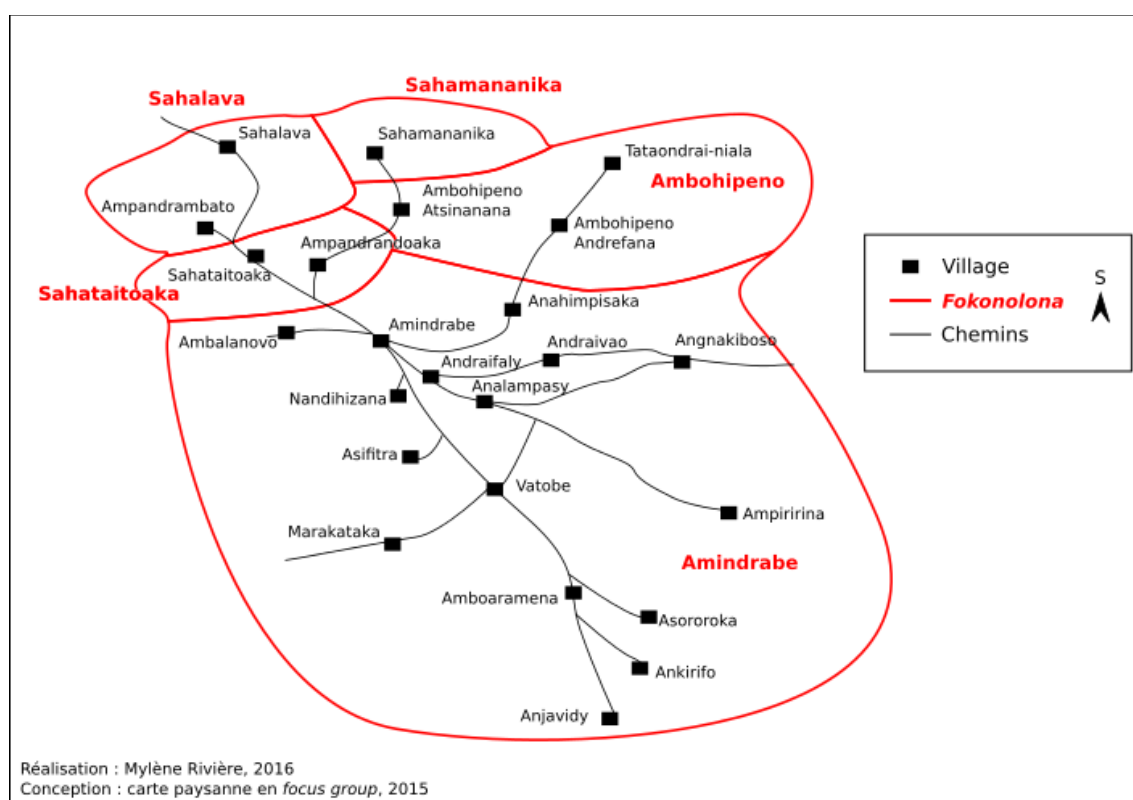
Sahalava
Sahamananika
Sahalava
Sahamananika
Tataondrai-niala
Ambohipeno
Ambohipeno Atsinanana
Ampandrambato
Ambohipeno Andrefana
Ampandrandoaka
Sahataitoaka
Sahataitoaka
Anahimpisaka
Amindrabe
Ambalanovo
Andraivao
Angnakiboso
Andraifaly
Analampasy
Nandihizana
Asifitra
Vatobe
Ampiririna
Marakataka
Amindrabe
Amboaramena
Asororoka
Ankirifo
Anjavidy

Village
Fokonolona
Chemins
S

Réalisation : Mylène Rivière, 2016
Conception : carte paysanne en focus group, 2015